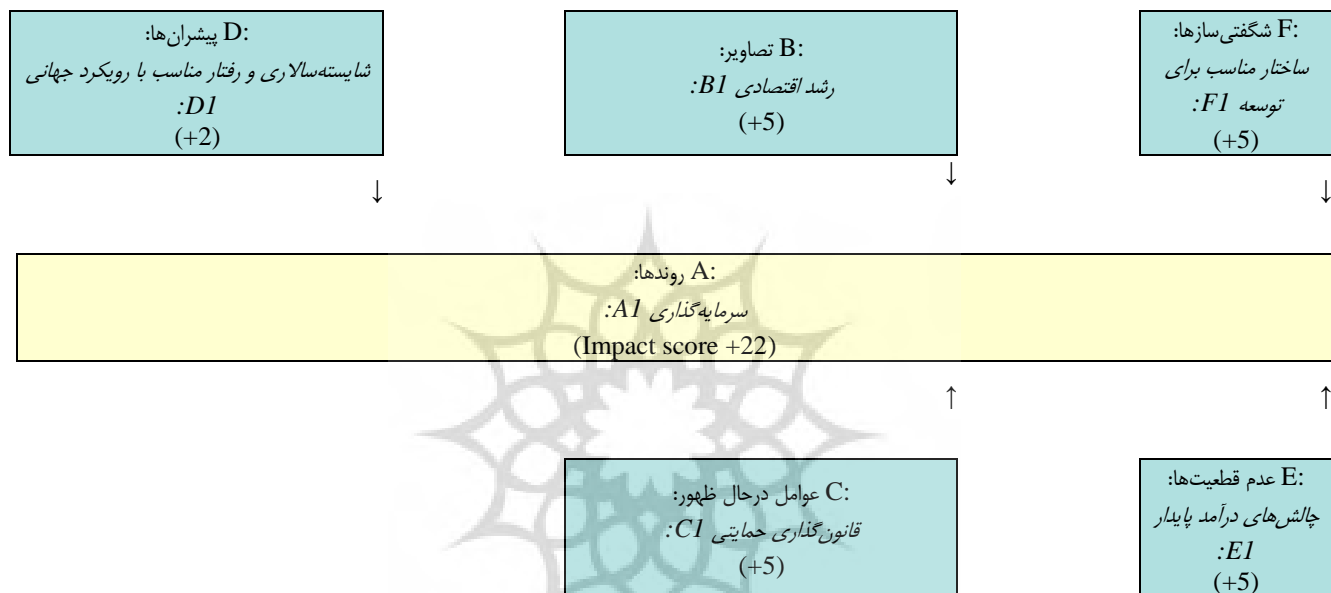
D: پیشران‌ها:
شایسته‌سالاری و رفتار مناسب با رویکرد جهانی
D1:
(+2)

B: تصاویر:
رشد اقتصادی B1:
(+5)

F: شگفتی‌سازها:
ساختار مناسب برای توسعه F1:
(+5)

↓

↓

↓

A: روندها:
سرمایه‌گذاری A1:
(Impact score +22)

↑

↑

C: عوامل درحال ظهور:
قانون‌گذاری حمایتی C1:
(+5)

E: عدم قطعیت‌ها:
چالش‌های درآمد پایدار
E1:
(+5)